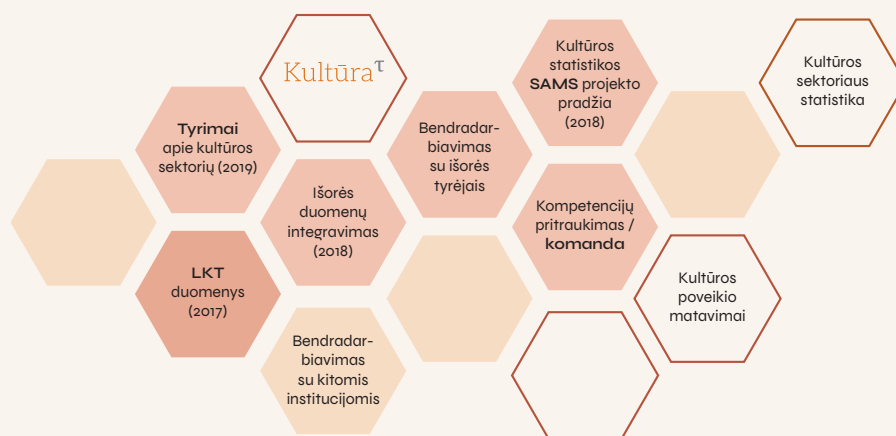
Kultūra

Tyrimai apie kultūros sektorių (2019)

LKT duomenys (2017)

Išorės duomenų integravimas (2018)

Bendradarbiavimas su kitomis institucijomis

Bendradarbiavimas su išorės tyrėjais

Kultūros statistikos SAMS projekto pradžia (2018)

Kompetencijų pritraukimas / komanda

Kultūros sektoriaus statistika

Kultūros poveikio matavimai